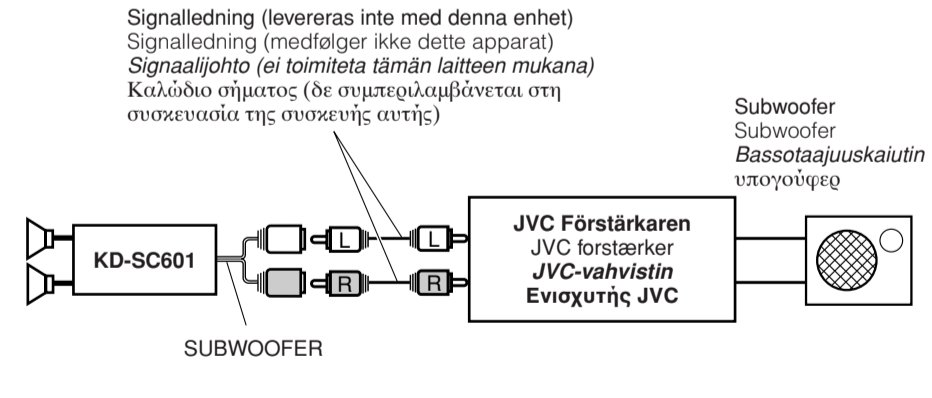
Signalledning (levereras inte med denna enhet)
Signalledning (medfølger ikke dette apparat)
*Signaalijohto (ei toimiteta tämän laitteen mukana)*
Καλώδιο σήματος (δε συμπεριλαμβάνεται στη συσκευασία της συσκευής αυτής)

Subwoofer
Subwoofer
*Bassotaajuuskaiutin*
υπογούφερ

KD-SC601

L
L
R
R

**JVC Förstärkaren**
JVC forstærker
***JVC-vahvistin***
**Ενισχυτής JVC**

SUBWOOFER